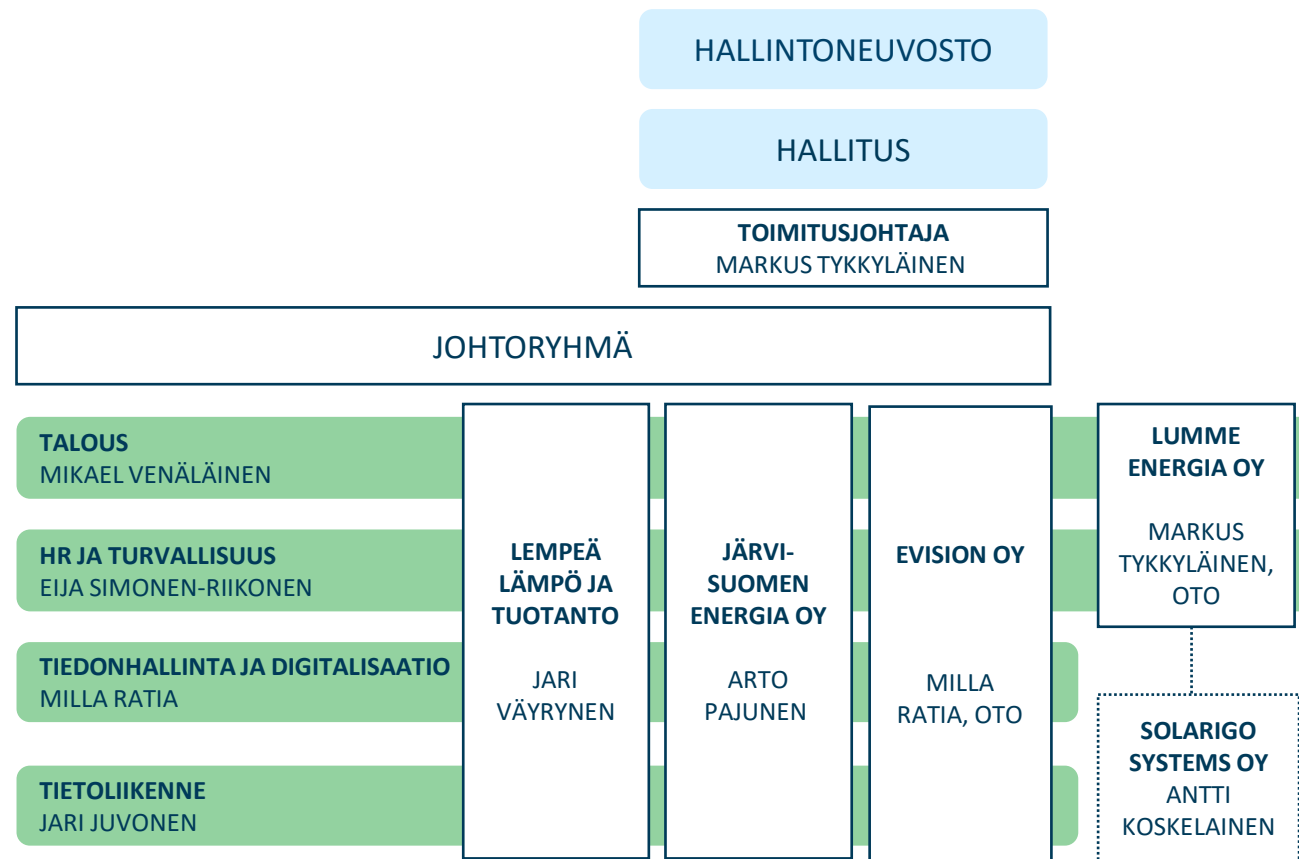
HALLINTONEUVOSTO

HALLITUS

TOIMITUSJOHTAJA
MARKUS TYKKYLÄINEN

JOHTORYHMÄ

TALOUS
MIKAEL VENÄLÄINEN

HR JA TURVALLISUUS
EIJA SIMONEN-RIIKONEN

TIEDONHALLINTA JA DIGITALISAATIO
MILLA RATIA

TIETOLIIKENNE
JARI JUVONEN

LEMPEÄ LÄMPÖ JA TUOTANTO

JARI VÄYRYNEN

JÄRVI-SUOMEN ENERGIA OY

ARTO PAJUNEN

EVISION OY

MILLA RATIA, OTO

LUMME ENERGIA OY

MARKUS TYKKYLÄINEN, OTO

SOLARIGO SYSTEMS OY
ANTTI KOSKELAINEN